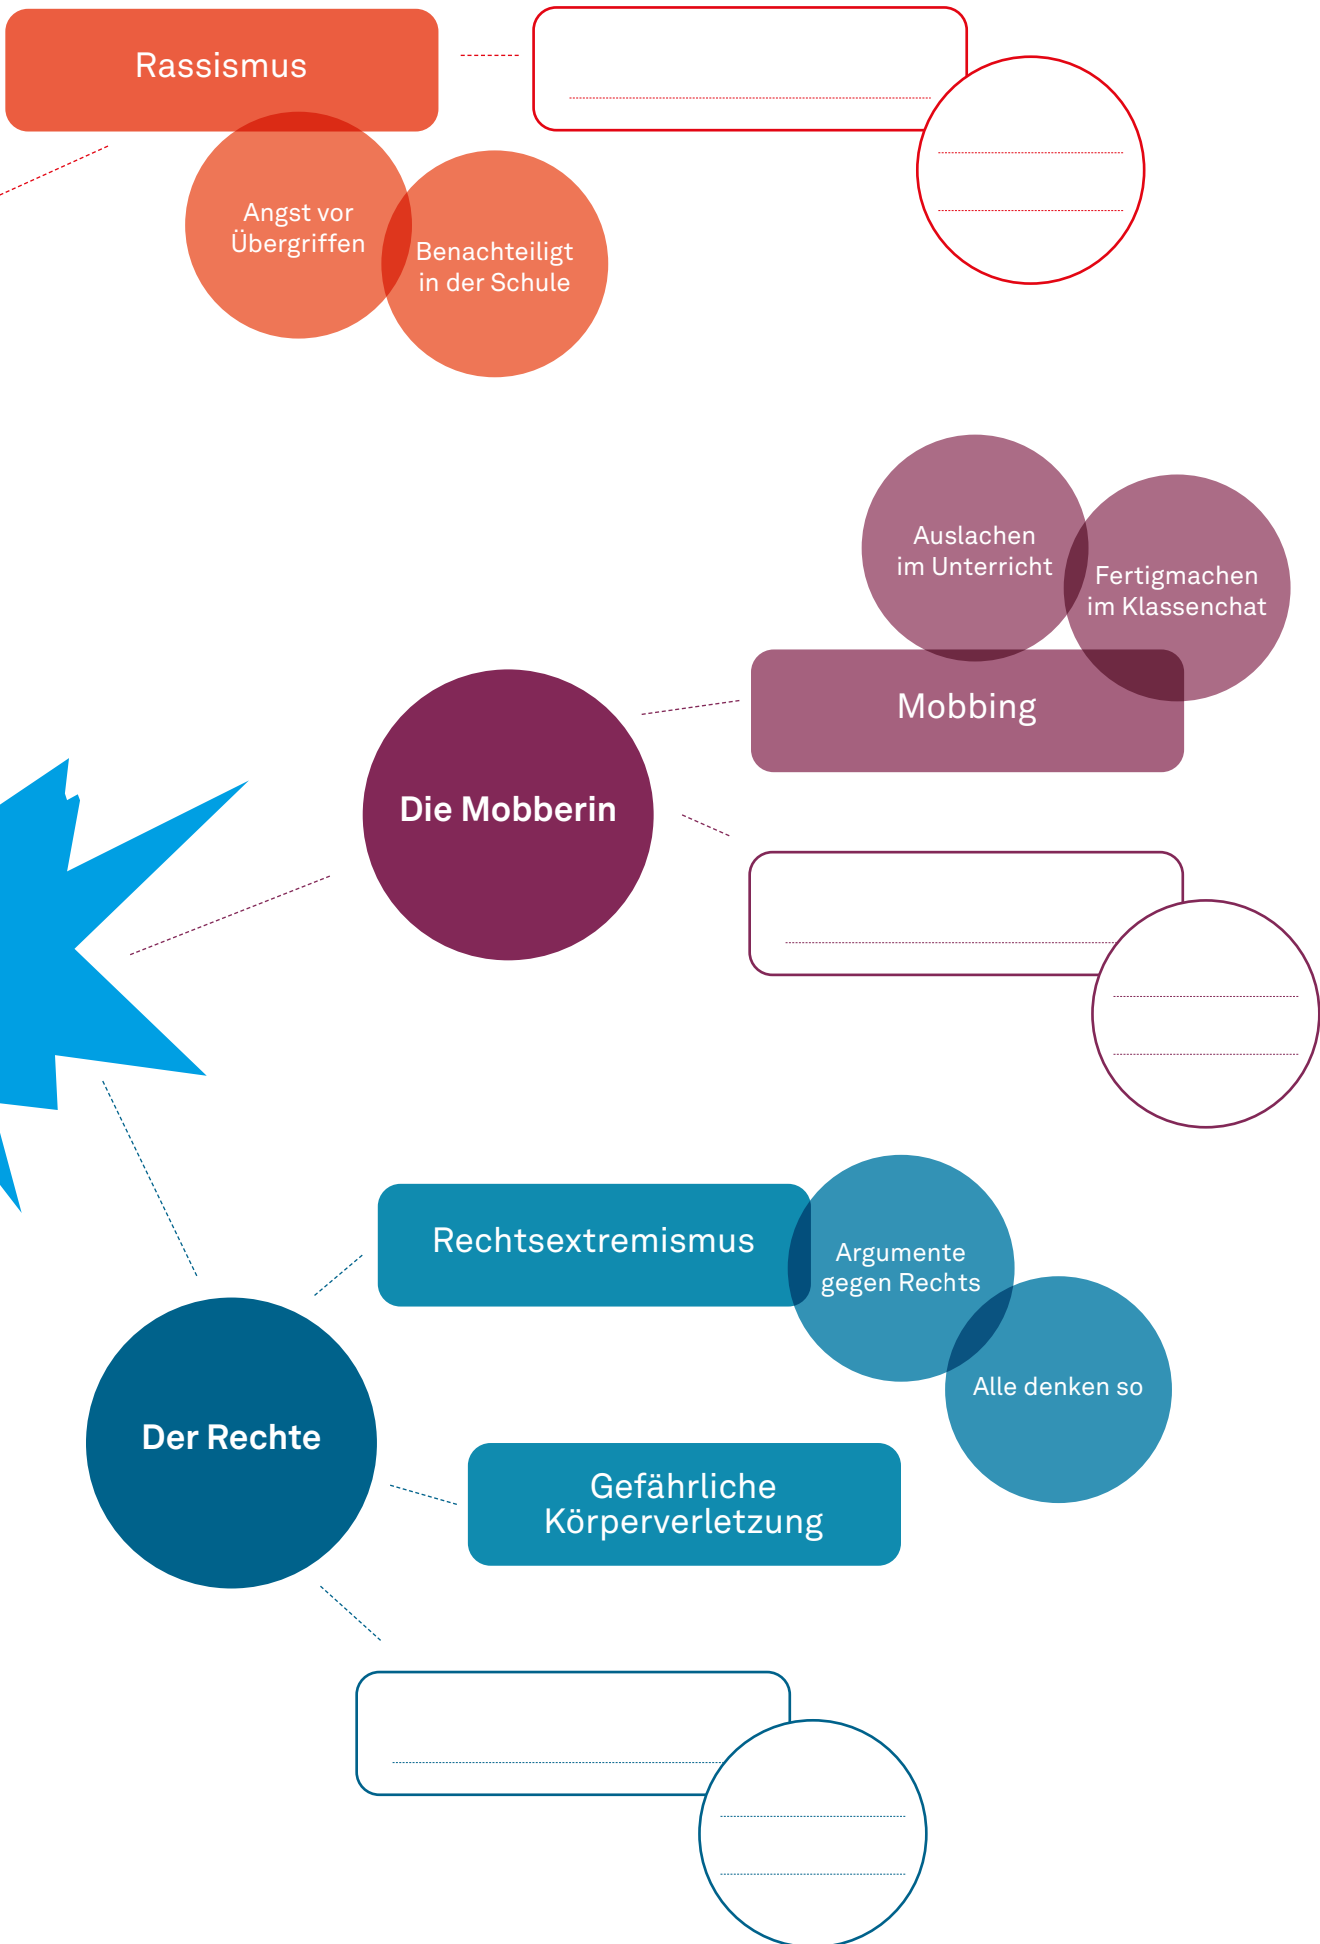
Rassismus

Angst vor Übergriffen

Benachteiligt in der Schule

Auslachen im Unterricht

Fertigmachen im Klassenchat

Mobbing

Die Mobberin

Rechtsextremismus

Argumente gegen Rechts

Alle denken so

Der Rechte

Gefährliche Körperverletzung